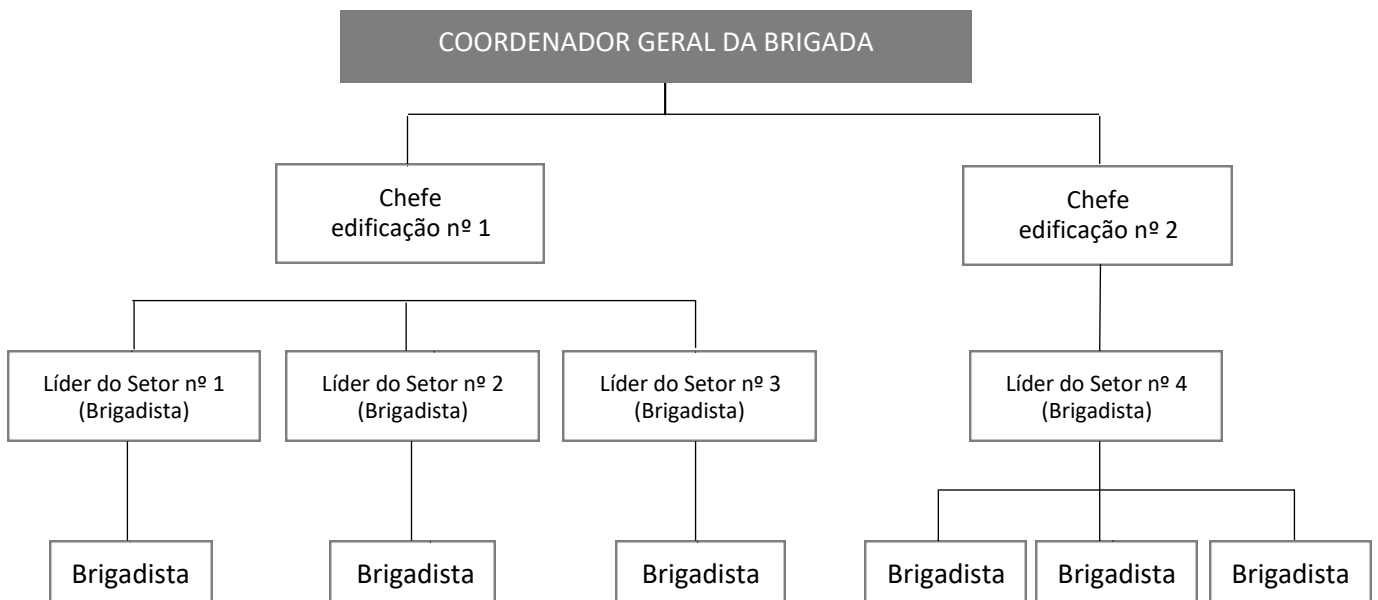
COORDENADOR GERAL DA BRIGADA

Chefe
edificação nº 1

Chefe
edificação nº 2

Líder do Setor nº 1
(Brigadista)

Líder do Setor nº 2
(Brigadista)

Líder do Setor nº 3
(Brigadista)

Líder do Setor nº 4
(Brigadista)

Brigadista

Brigadista

Brigadista

Brigadista

Brigadista

Brigadista